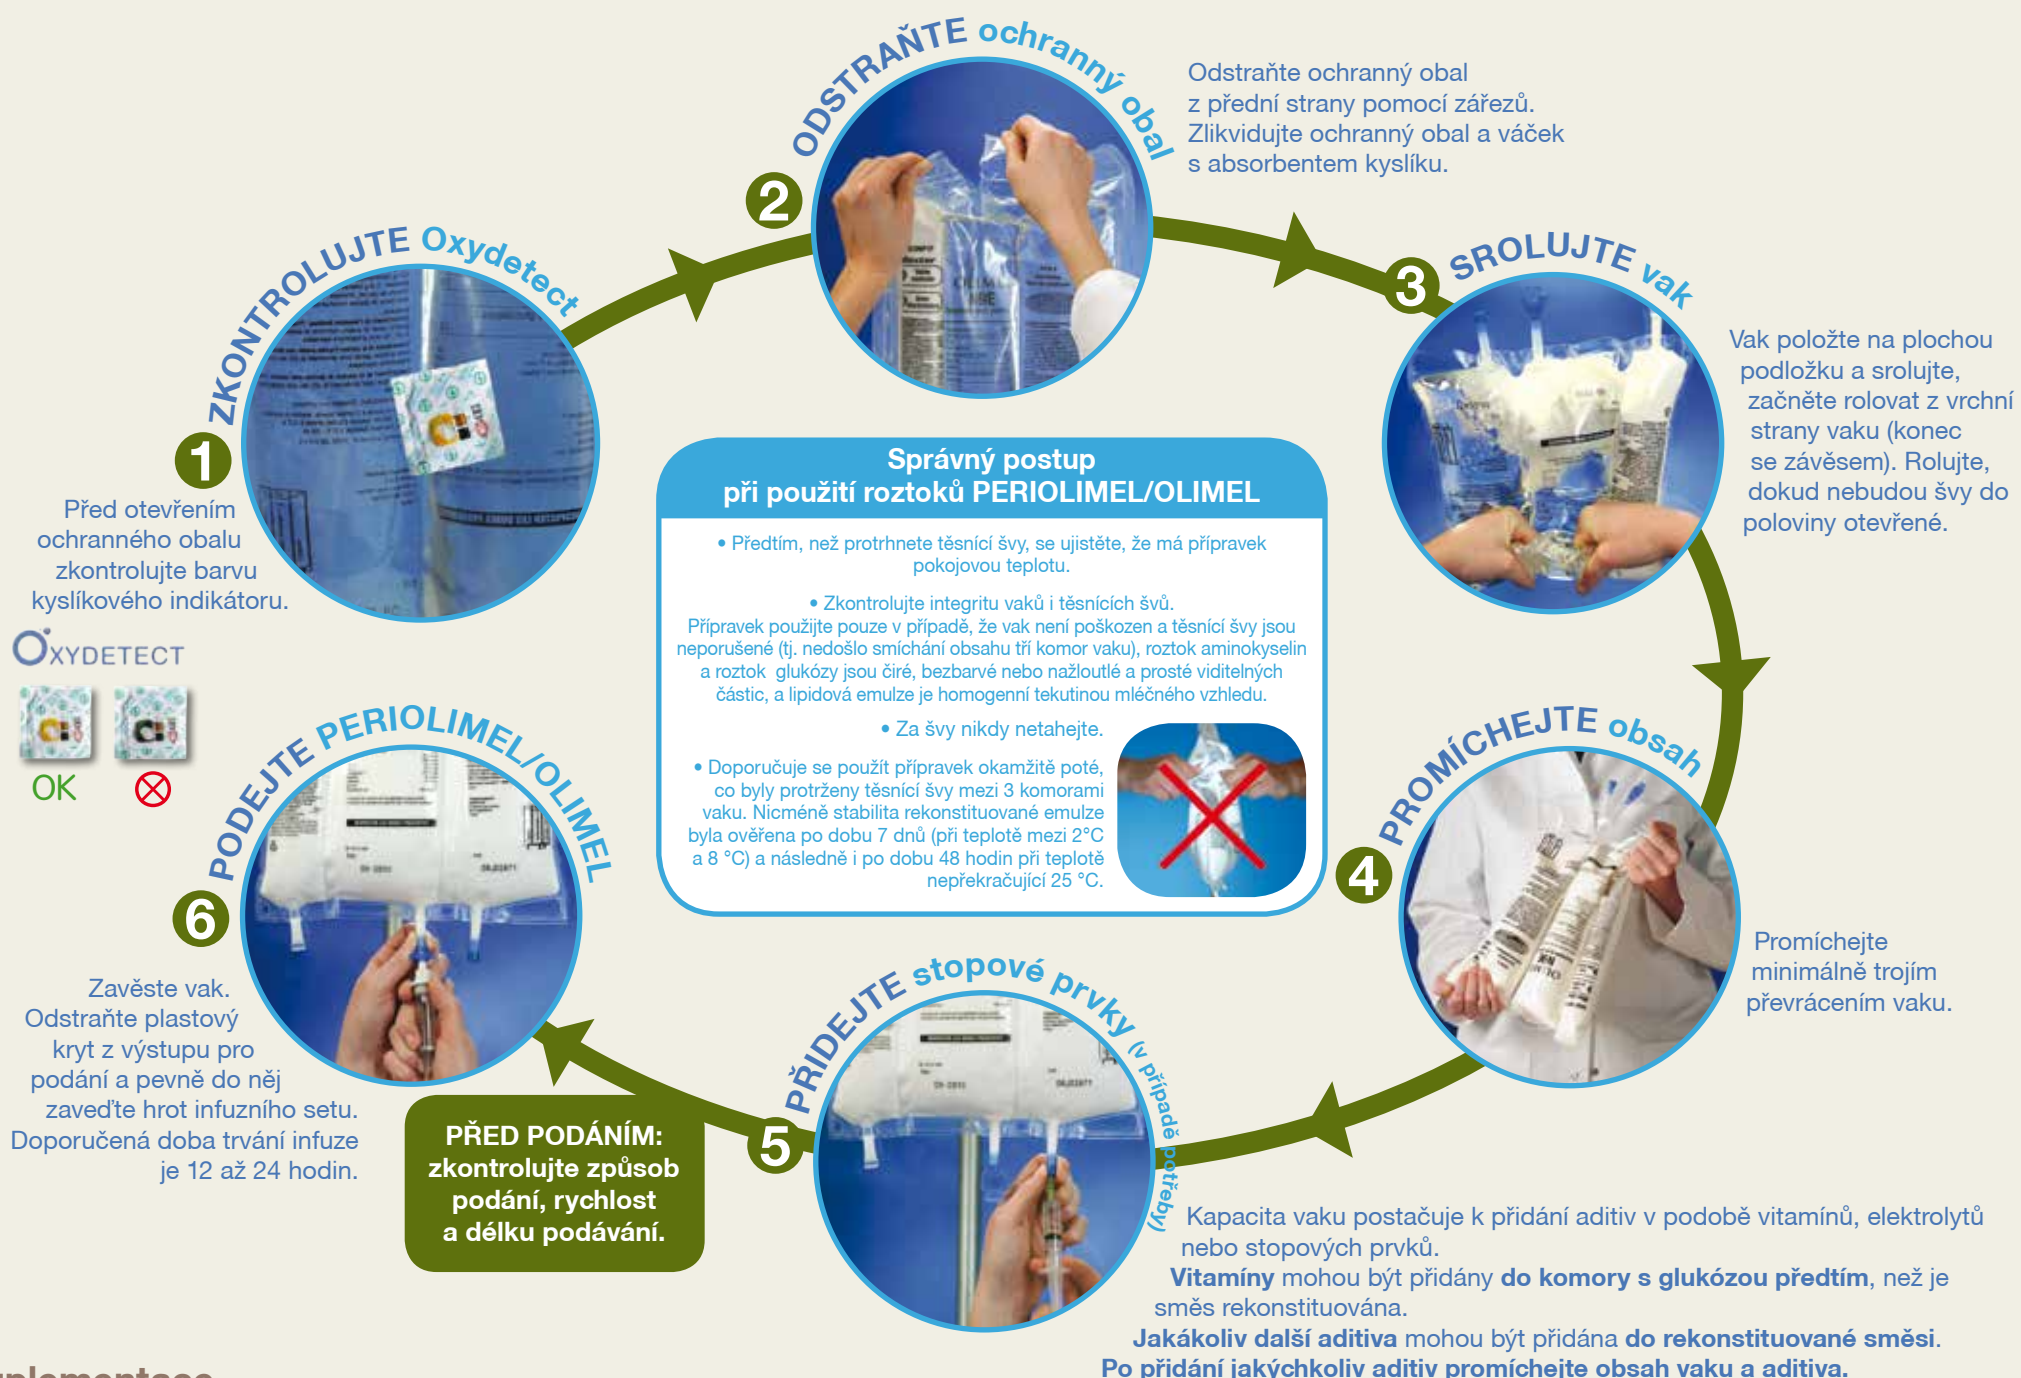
ODSTRAŇTE ochranný obal

Odstraňte ochranný obal z přední strany pomocí zářezů. Zlikvidujte ochranný obal a váček s absorbentem kyslíku.

2

ZKONTROLUJTE Oxydetect

1

Před otevřením ochranného obalu zkontrolujte barvu kyslíkového indikátoru.

OXYDETECT

OK

3

SROLUJTE vak

Vak položte na plochou podložku a srolujte, začněte rolovat z vrchní strany vaku (konec se závěsem). Rolujte, dokud nebudou švy do poloviny otevřené.

Správný postup
při použití roztoků PERIOLIMEL/OLIMEL

• Předtím, než protrhnete těsnící švy, se ujistěte, že má přípravek pokojovou teplotu.

• Zkontrolujte integritu vaků i těsnících švů.
Přípravek použijte pouze v případě, že vak není poškozen a těsnící švy jsou neporušené (tj. nedošlo smíchání obsahu tří komor vaku), roztok aminokyselin a roztok glukózy jsou čiré, bezbarvé nebo nažloutlé a prosté viditelných částic, a lipidová emulze je homogenní tekutinou mléčného vzhledu.

• Za švy nikdy netahejte.

• Doporučuje se použít přípravek okamžitě poté, co byly protrženy těsnící švy mezi 3 komorami vaku. Nicméně stabilita rekonstituované emulze byla ověřena po dobu 7 dnů (při teplotě mezi 2°C a 8 °C) a následně i po dobu 48 hodin při teplotě nepřekračující 25 °C.

PODEJTE PERIOLIMEL/OLIMEL

6

Zavěste vak. Odstraňte plastový kryt z výstupu pro podání a pevně do něj zaveďte hrot infuzního setu. Doporučená doba trvání infuze je 12 až 24 hodin.

PROMÍCHEJTE obsah

4

Promíchejte minimálně trojím převrácením vaku.

PŘIDEJTE stopové prvky (v případě potřeby)

5

PŘED PODÁNÍM: zkontrolujte způsob podání, rychlost a délku podávání.

Kapacita vaku postačuje k přidání aditiv v podobě vitamínů, elektrolytů nebo stopových prvků.
Vitamíny mohou být přidány do komory s glukózou předtím, než je směs rekonstituována.
Jakákoliv další aditiva mohou být přidána do rekonstituované směsi.
Po přidání jakýchkoliv aditiv promíchejte obsah vaku a aditiva.

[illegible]